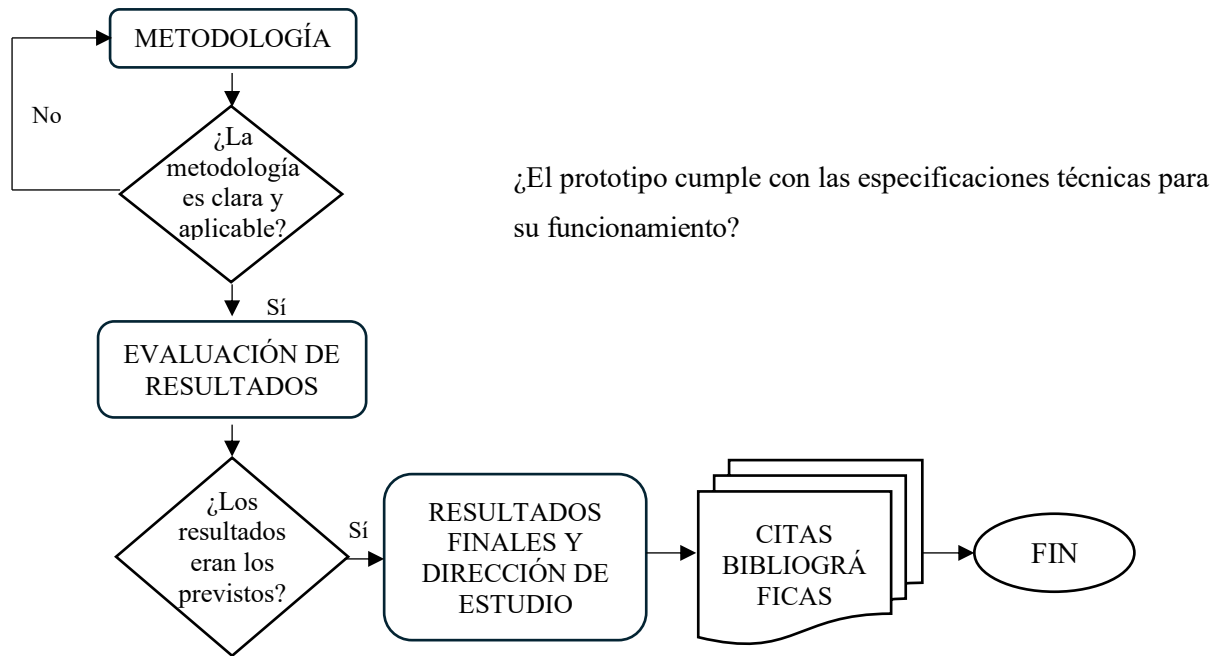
METODOLOGÍA

No

¿La metodología es clara y aplicable?

¿El prototipo cumple con las especificaciones técnicas para su funcionamiento?

Sí

EVALUACIÓN DE RESULTADOS

¿Los resultados eran los previstos?

Sí

RESULTADOS FINALES Y DIRECCIÓN DE ESTUDIO

CITAS BIBLIOGRÁ FICAS

FIN